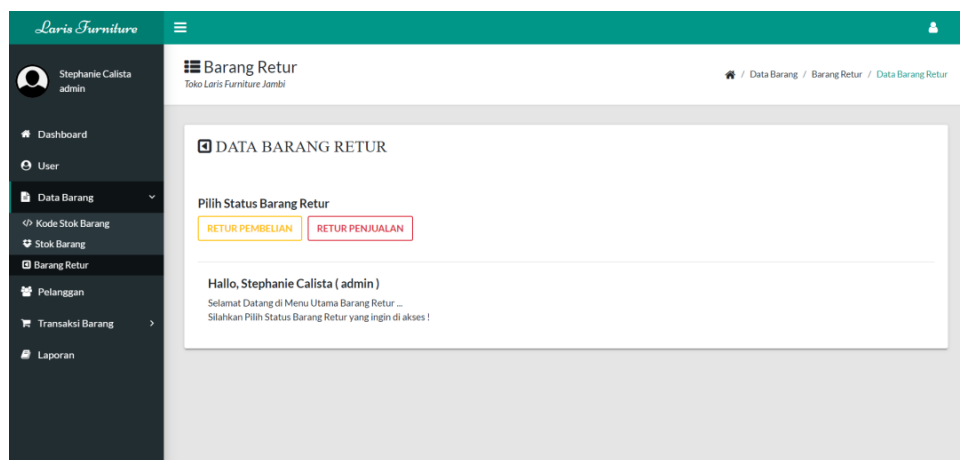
Laris Furniture

Stephanie Calista
admin

Dashboard
User
Data Barang
Kode Stok Barang
Stok Barang
Barang Retur
Pelanggan
Transaksi Barang
Laporan

Barang Retur
Toko Laris Furniture Jambi

/ Data Barang / Barang Retur / Data Barang Retur

DATA BARANG RETUR

Pilih Status Barang Retur

RETUR PEMBELIAN
RETUR PENJUALAN

Hallo, Stephanie Calista ( admin )

Selamat Datang di Menu Utama Barang Retur ...
Silahkan Pilih Status Barang Retur yang ingin di akses !